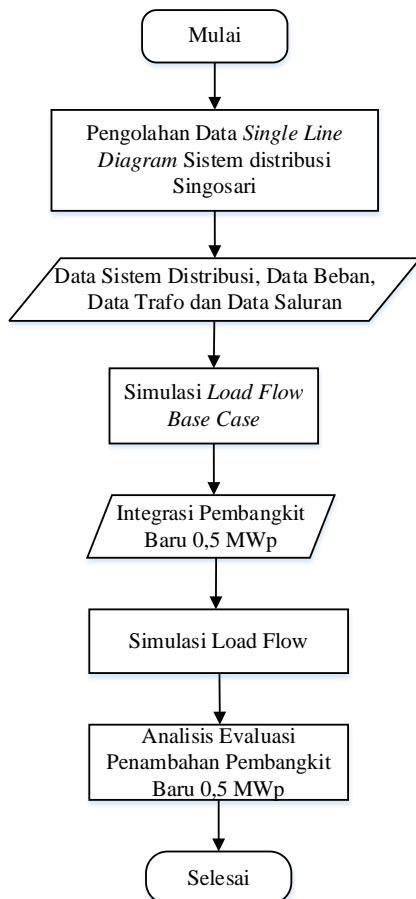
Mulai

Pengolahan Data *Single Line Diagram* Sistem distribusi Singosari

Data Sistem Distribusi, Data Beban, Data Trafo dan Data Saluran

Simulasi *Load Flow Base Case*

Integrasi Pembangkit Baru 0,5 MWp

Simulasi Load Flow

Analisis Evaluasi Penambahan Pembangkit Baru 0,5 MWp

Selesai